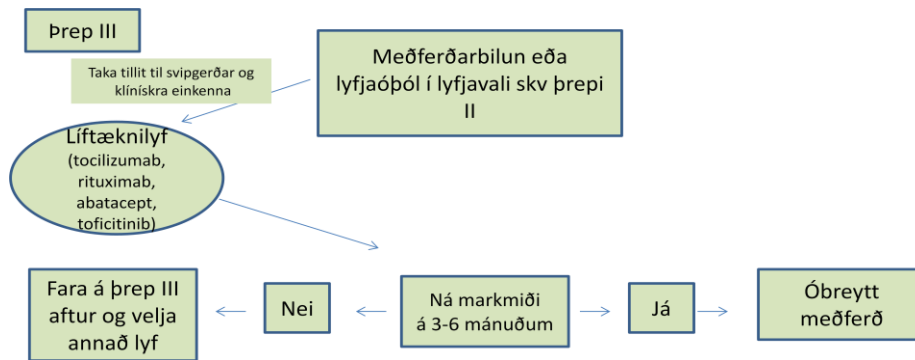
Þrep III

Meðferðarbilun eða lyfjaóþól í lyfjavali skv þrepi II

Taka tillit til svipgerðar og klínískra einkenna

Líftæknilyf (tocilizumab, rituximab, abatacept, toficitinib)

Fara á þrep III aftur og velja annað lyf

Nei

Ná markmiði á 3-6 mánuðum

Já

Óbreytt meðferð